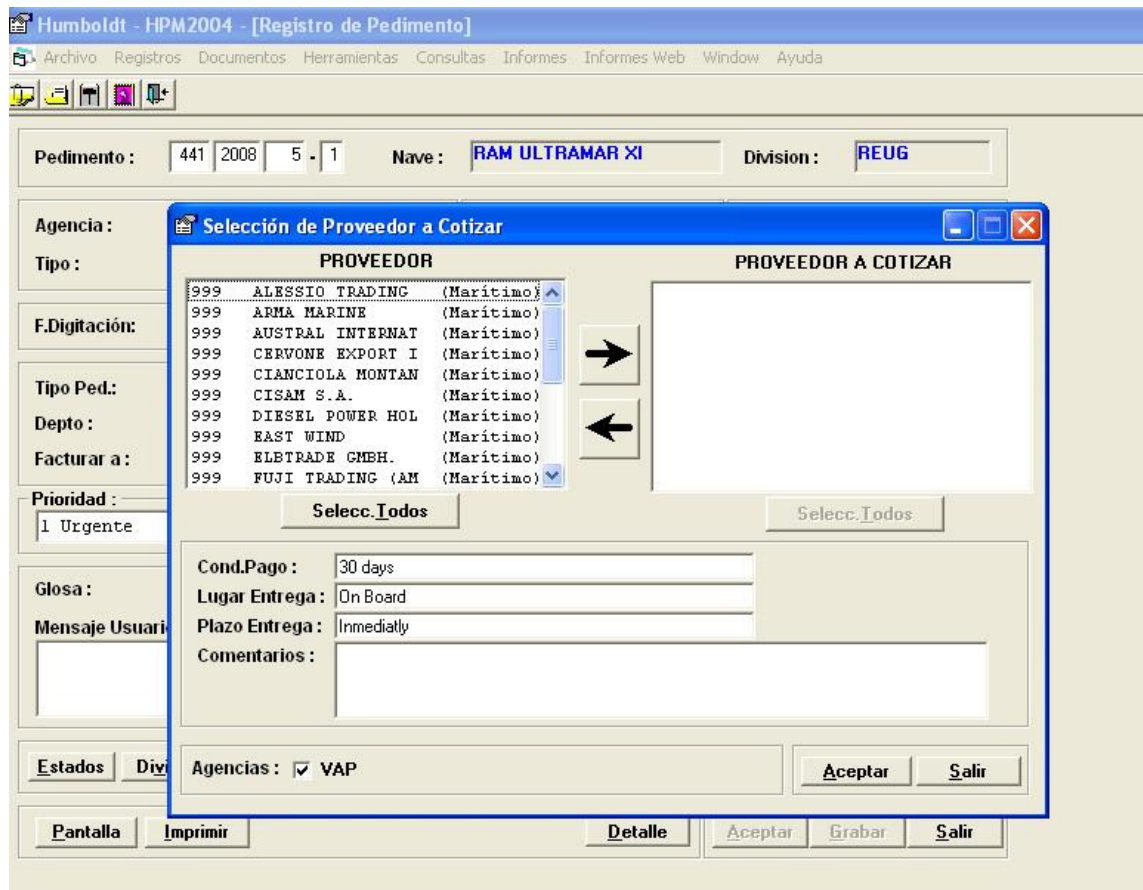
Humboldt - HPM2004 - [Registro de Pedimento]

Archivo Registros Documentos Herramientas Consultas Informes Informes Web Window Ayuda

Pedimento : 441 2008 5 - 1 Nave : RAM ULTRAMAR XI Division : REUG

Agencia :

Tipo :

F.Digitación:

Tipo Ped.:

Depto :

Facturar a :

Prioridad :

1 Urgente

Glosa :

Mensaje Usuari

Selección de Proveedor a Cotizar

PROVEEDOR

| | | |
|---|---|---|
| 999 | ALESSIO TRADING | (Marítimo) |
| 999 | ARMA MARINE | (Marítimo) |
| 999 | AUSTRAL INTERNAT | (Marítimo) |
| 999 | CERVONE EXPORT I | (Marítimo) |
| 999 | CIANCIOLA MONTAN | (Marítimo) |
| 999 | CISAM S.A. | (Marítimo) |
| 999 | DIESEL POWER HOL | (Marítimo) |
| 999 | EAST WIND | (Marítimo) |
| 999 | ELBTRADE GMBH. | (Marítimo) |
| 999 | FUJI TRADING (AM | (Marítimo) |

Selecc.Todos

PROVEEDOR A COTIZAR

Selecc.Todos

Cond.Pago : 30 days

Lugar Entrega : On Board

Plazo Entrega : Inmediatly

Comentarios :

Agencias : VAP

Aceptar Salir

Estados Divi

Pantalla Imprimir Detalle Aceptar Grabar Salir